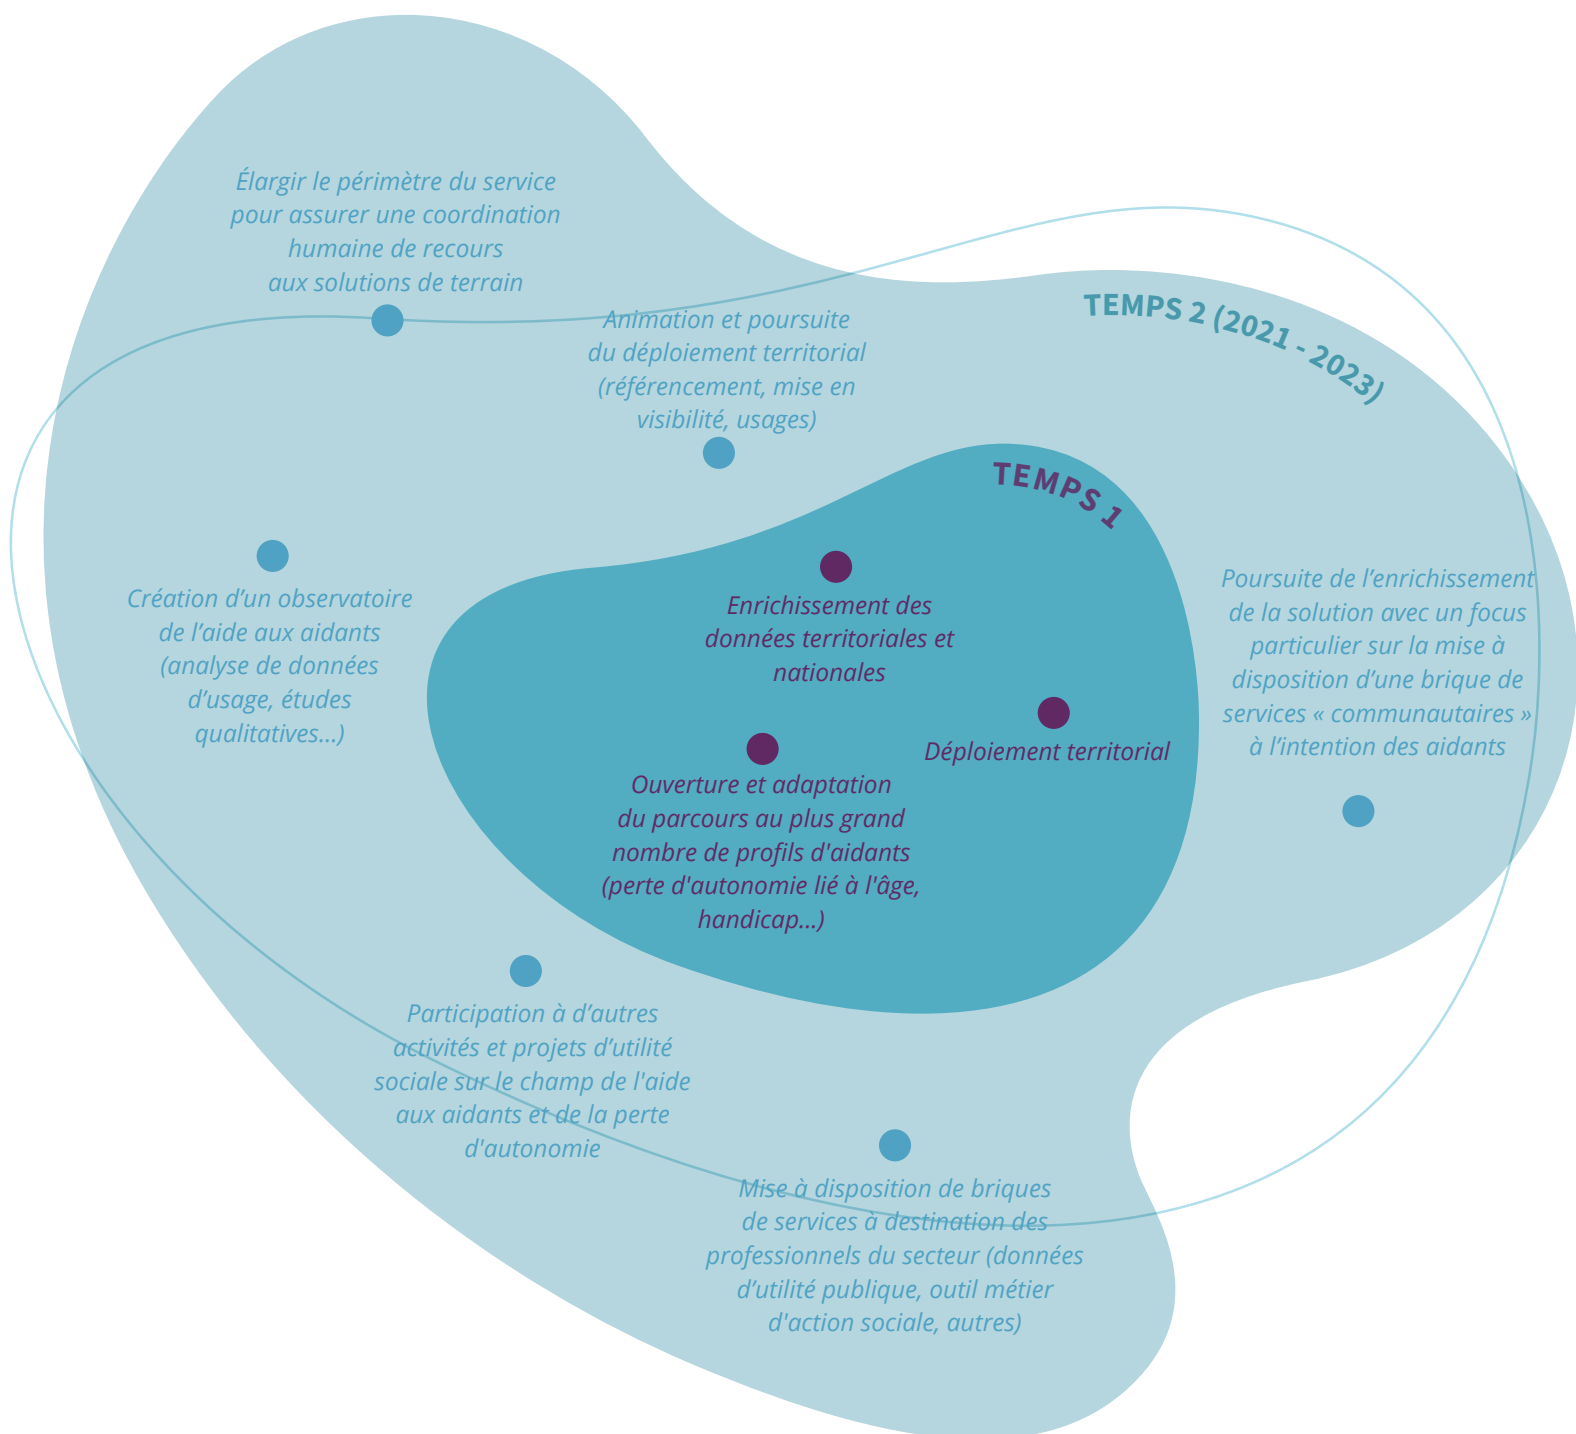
Élargir le périmètre du service pour assurer une coordination humaine de recours aux solutions de terrain

Animation et poursuite du déploiement territorial (référencement, mise en visibilité, usages)

TEMPS 2 (2021 - 2023)

TEMPS 1

Création d'un observatoire de l'aide aux aidants (analyse de données d'usage, études qualitatives...)

Enrichissement des données territoriales et nationales

Déploiement territorial

Ouverture et adaptation du parcours au plus grand nombre de profils d'aidants (perte d'autonomie lié à l'âge, handicap...)

Poursuite de l'enrichissement de la solution avec un focus particulier sur la mise à disposition d'une brique de services « communautaires » à l'intention des aidants

Participation à d'autres activités et projets d'utilité sociale sur le champ de l'aide aux aidants et de la perte d'autonomie

Mise à disposition de briques de services à destination des professionnels du secteur (données d'utilité publique, outil métier d'action sociale, autres)